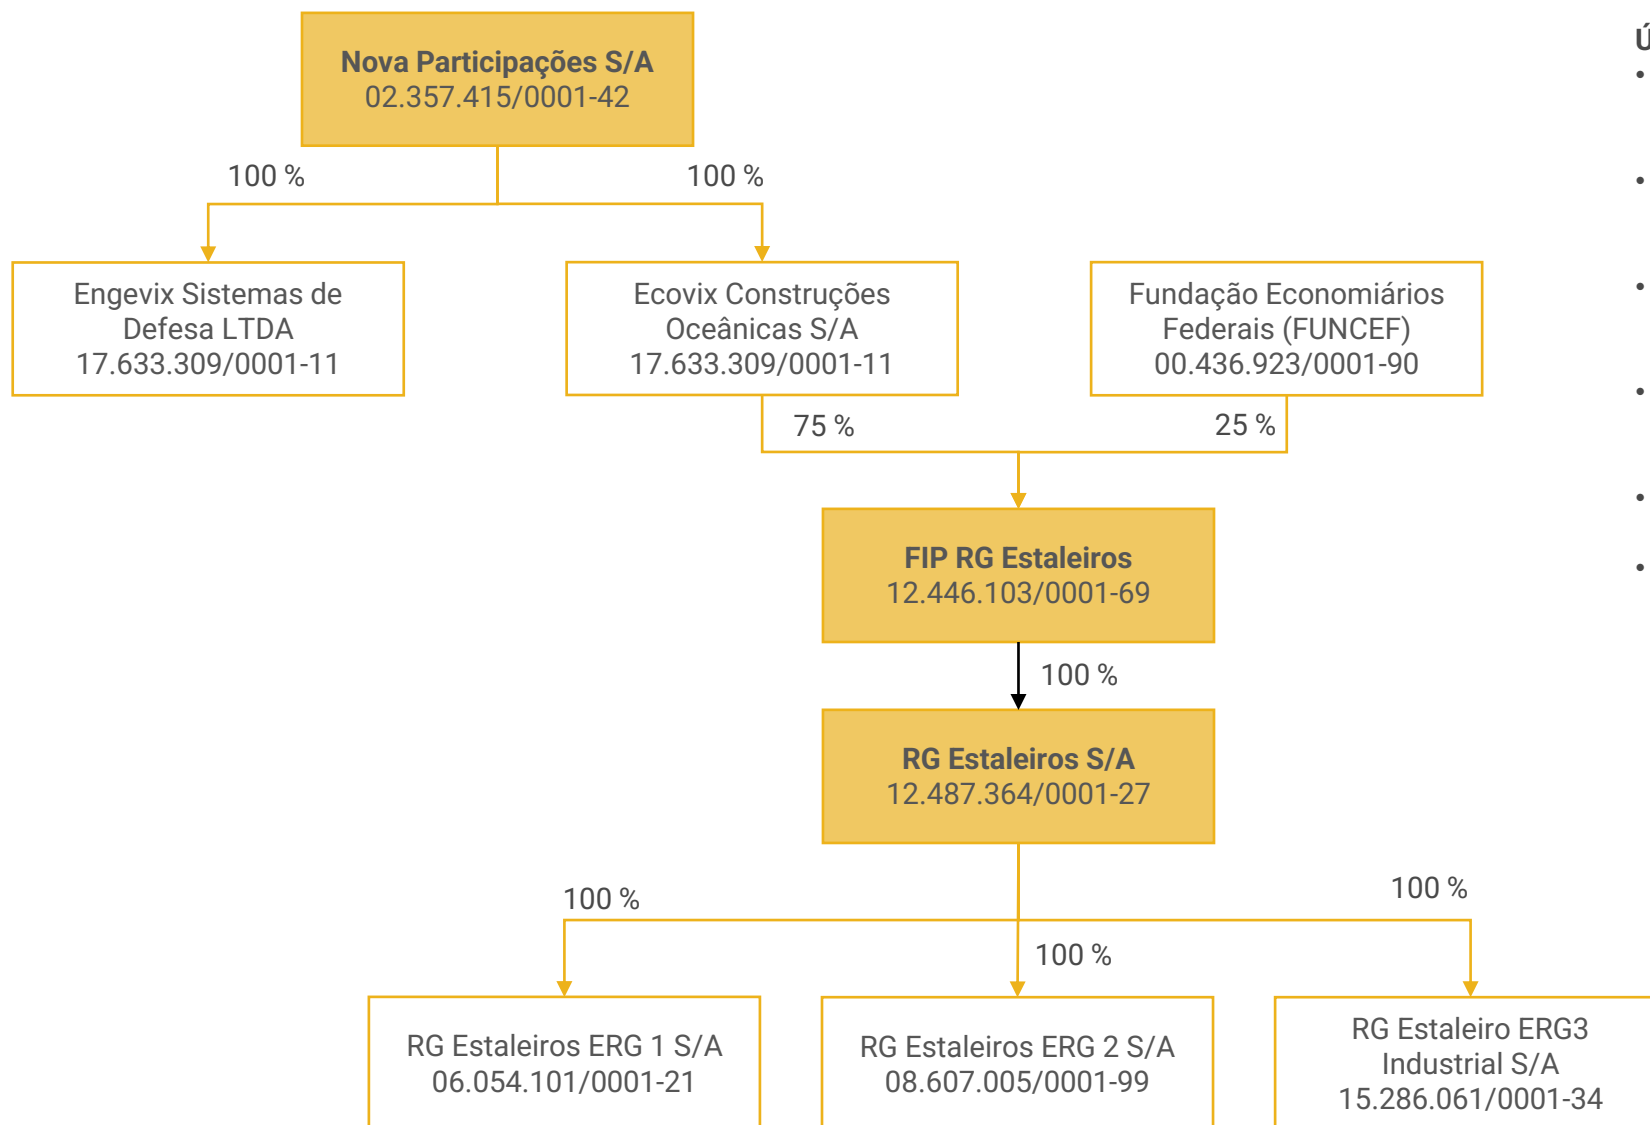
**Nova Participações S/A**
02.357.415/0001-42

100 %

100 %

Engevix Sistemas de Defesa LTDA
17.633.309/0001-11

Ecovix Construções Oceânicas S/A
17.633.309/0001-11

Fundação Economiários Federais (FUNCEF)
00.436.923/0001-90

75 %

25 %

**FIP RG Estaleiros**
12.446.103/0001-69

100 %

**RG Estaleiros S/A**
12.487.364/0001-27

100 %

100 %

100 %

RG Estaleiros ERG 1 S/A
06.054.101/0001-21

RG Estaleiros ERG 2 S/A
08.607.005/0001-99

RG Estaleiro ERG3 Industrial S/A
15.286.061/0001-34

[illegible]